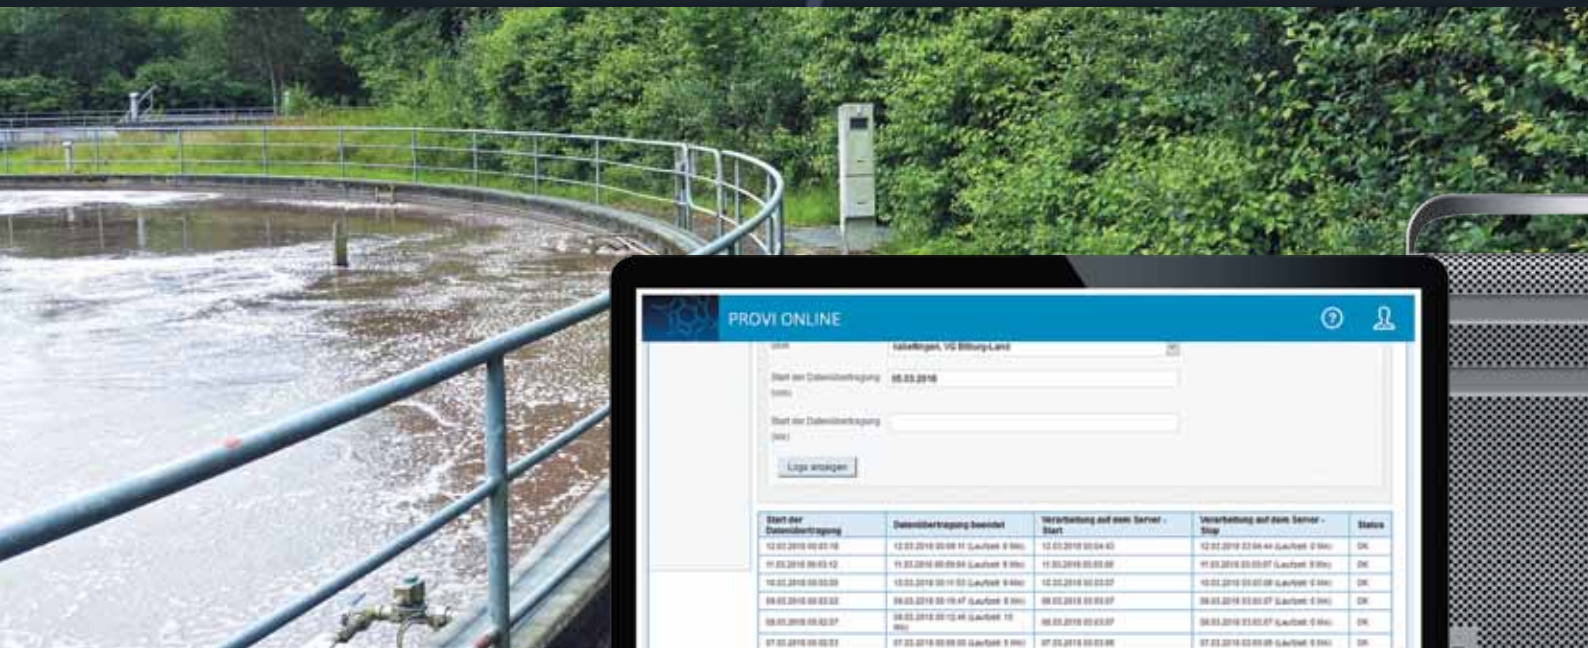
PROVI ONLINE

Start der Datenübertragung 05.03.2018

Start der Datenübertragung

Logs anzeigen

| Start der Datenübertragung | Datenübertragung beendet | Verarbeitung auf dem Server - Start | Verarbeitung auf dem Server - Stop | Status |
|---|---|---|---|---|
| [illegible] | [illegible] | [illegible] | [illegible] | OK |
| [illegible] | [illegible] | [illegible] | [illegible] | OK |
| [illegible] | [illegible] | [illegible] | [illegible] | OK |
| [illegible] | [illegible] | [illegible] | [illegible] | OK |
| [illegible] | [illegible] | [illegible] | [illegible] | OK |
| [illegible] | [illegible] | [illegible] | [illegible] | OK |